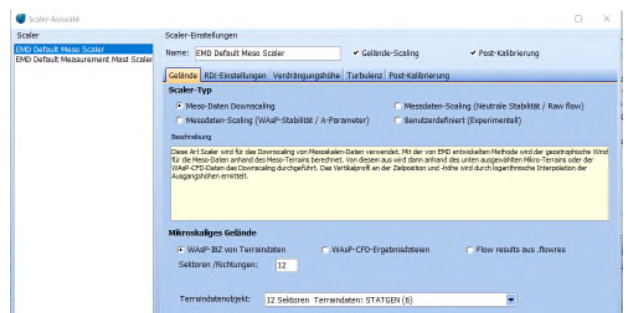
Scaler-Auswahl

Scaler

EMD Default Meso Scaler

EMD Default Measurement Mast Scaler

Scaler-Einstellungen

Name: EMD Default Meso Scaler

Gelände-Scaling

Post-Kalibrierung

Gelände | RIX-Einstellungen | Verdrängungshöhe | Turbulenz | Post-Kalibrierung

Scaler-Typ

Meso-Daten Downscaling

Messdaten-Scaling (Neutrale Stabilität / Raw flow)

Messdaten-Scaling (WAsP-Stabilität / A-Parameter)

Benutzerdefiniert (Experimentell)

Beschreibung

Diese Art Scaler wird für das Downscaling von Mesoskalen-Daten verwendet. Mit der von EMD entwickelten Methode wird der geostrophische Wind für die Meso-Daten anhand des Meso-Terrains berechnet. Von diesem aus wird dann anhand des unten ausgewählten Mikro-Terrains oder der WAsP-CFD-Daten das Downscaling durchgeführt. Das Vertikalprofil an der Zielposition und -höhe wird durch logarithmische Interpolation der Ausgangshöhen ermittelt.

Mikroskaliges Gelände

WAsP-IBZ von Terraindaten

WAsP-CFD-Ergebnisdateien

Flow results aus .flowres

Sektoren /Richtungen: 12

Terraindatenobjekt: 12 Sektoren Terraindaten: STATGEN (6)